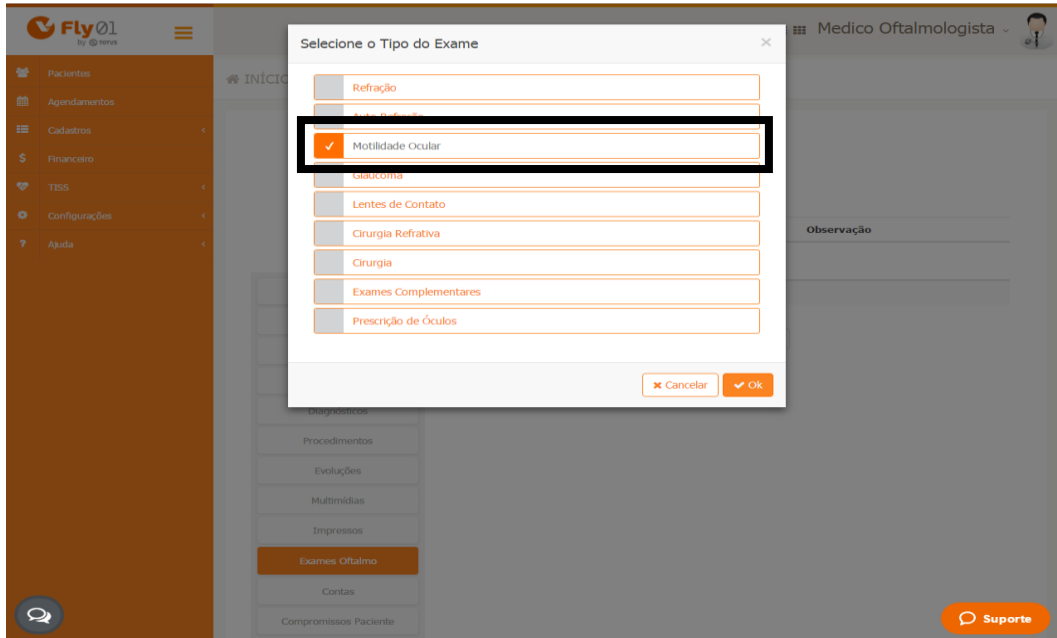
Fly01 by totvs

Pacientes
Agendamentos
Cadastros
Financeiro
TISS
Configurações
Ajuda

INÍCIO

Medico Oftalmologista

Selecione o Tipo do Exame

Refração
Auto Refração
Motilidade Ocular
Glaucoma
Lentes de Contato
Cirurgia Refrativa
Cirurgia
Exames Complementares
Prescrição de Óculos

Cancelar
Ok

Observação

Diagnósticos
Procedimentos
Evoluções
Multimídias
Impressos
Exames Oftalmo
Contas
Compromissos Paciente

Suporte